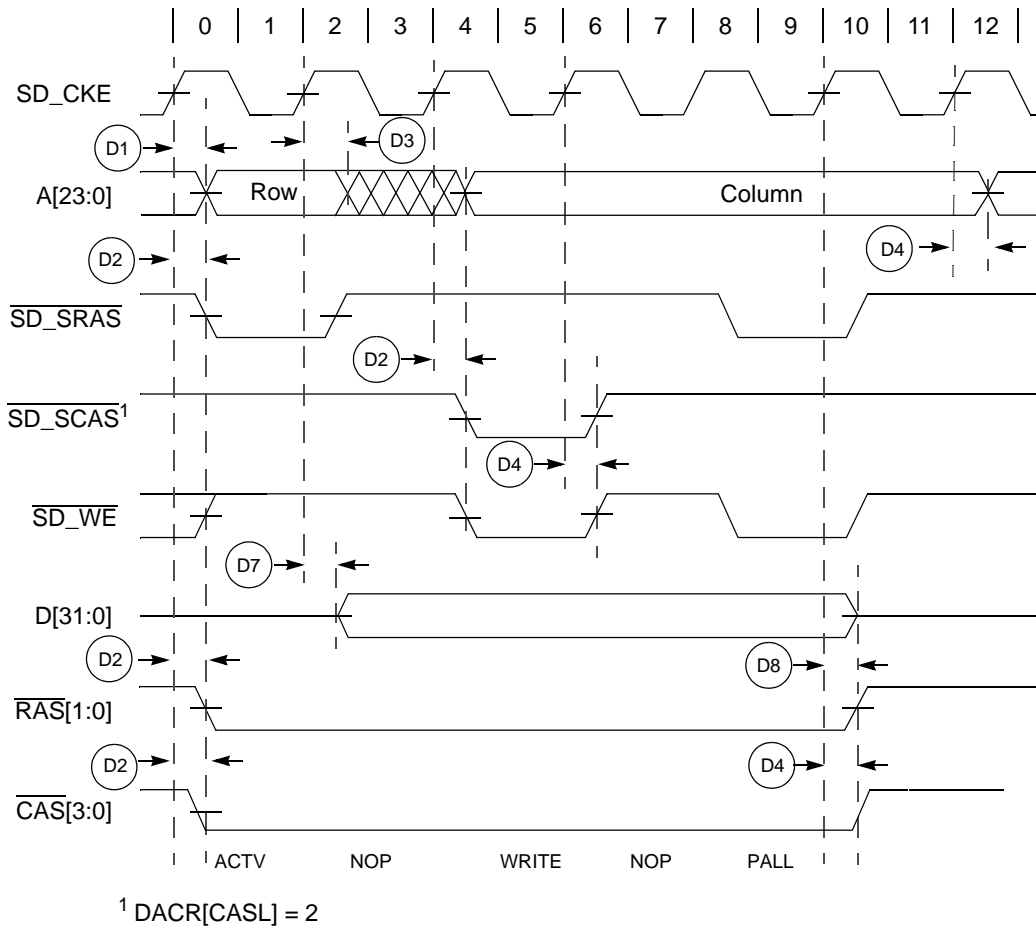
0 1 2 3 4 5 6 7 8 9 10 11 12

SD_CKE

D1 D3

A[23:0] Row Column

D2 D4

$\overline{\text{SD\_SRAS}}$

D2

$\overline{\text{SD\_SCAS}}^1$

D4

$\overline{\text{SD\_WE}}$

D7

D[31:0]

D2 D8

$\overline{\text{RAS}}$[1:0]

D2 D4

$\overline{\text{CAS}}$[3:0]

ACTV NOP WRITE NOP PALL

$^1$ DACR[CASL] = 2